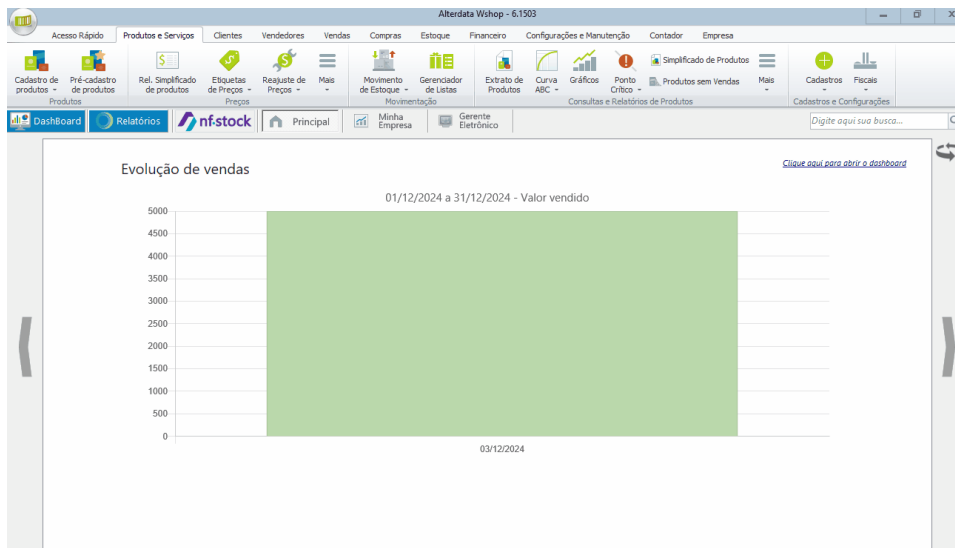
Alterdata Wshop - 6.1503

Acesso Rápido | Produtos e Serviços | Clientes | Vendedores | Vendas | Compras | Estoque | Financeiro | Configurações e Manutenção | Contador | Empresa

Cadastro de produtos | Pré-cadastro de produtos | Produtos
Rel. Simplificado de produtos | Etiquetas de Preços | Reajuste de Preços | Mais | Preços
Movimento de Estoque | Gerenciador de Listas | Movimentação
Extrato de Produtos | Curva ABC | Gráficos | Ponto Crítico | Simplificado de Produtos | Produtos sem Vendas | Mais | Consultas e Relatórios de Produtos
Cadastros | Fiscais | Cadastros e Configurações

DashBoard | Relatórios | nf-stock | Principal | Minha Empresa | Gerente Eletrônico

Digite aqui sua busca...

Evolução de vendas

Clique aqui para abrir o dashboard

01/12/2024 a 31/12/2024 - Valor vendido

5000
4500
4000
3500
3000
2500
2000
1500
1000
500
0

03/12/2024